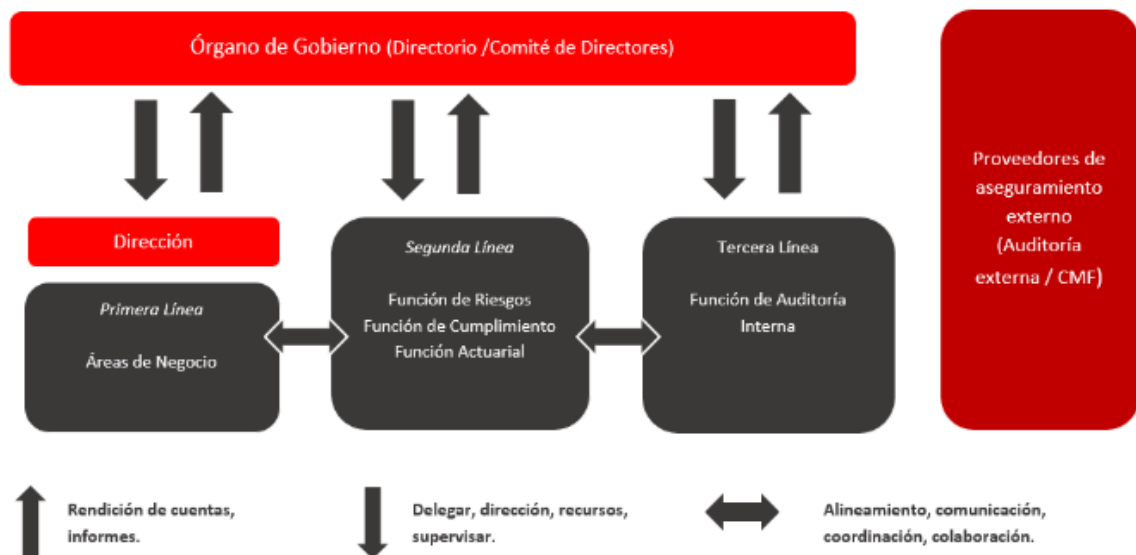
Órgano de Gobierno (Directorio /Comité de Directores)

Proveedores de aseguramiento externo (Auditoría externa / CMF)

Dirección

Primera Línea

Áreas de Negocio

Segunda Línea

Función de Riesgos
Función de Cumplimiento
Función Actuarial

Tercera Línea

Función de Auditoría Interna

Rendición de cuentas, informes.

Delegar, dirección, recursos, supervisar.

Alineamiento, comunicación, coordinación, colaboración.